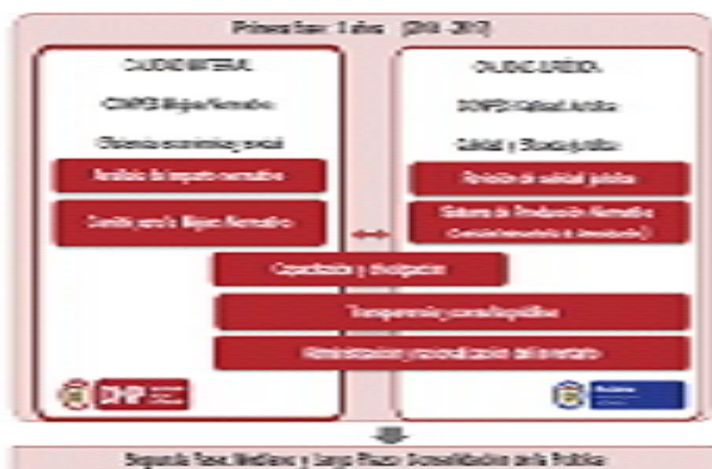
Primera fase: 4 años (2014 - 2017)

CALIDAD MATERIAL

CONPES Mejora Normativa

Eficiencia económica y social

Análisis de impacto normativo

Comité para la Mejora Normativa

CALIDAD JURÍDICA

CONPES Racionalización

Calidad y Eficacia jurídica

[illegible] de calidad jurídica

Sistema de Evaluación Normativa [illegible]

Capacitación y divulgación

Transparencia y consulta pública

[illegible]

DNP

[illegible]

Segunda Fase: Mediano y Largo Plazo Consolidación de la Política